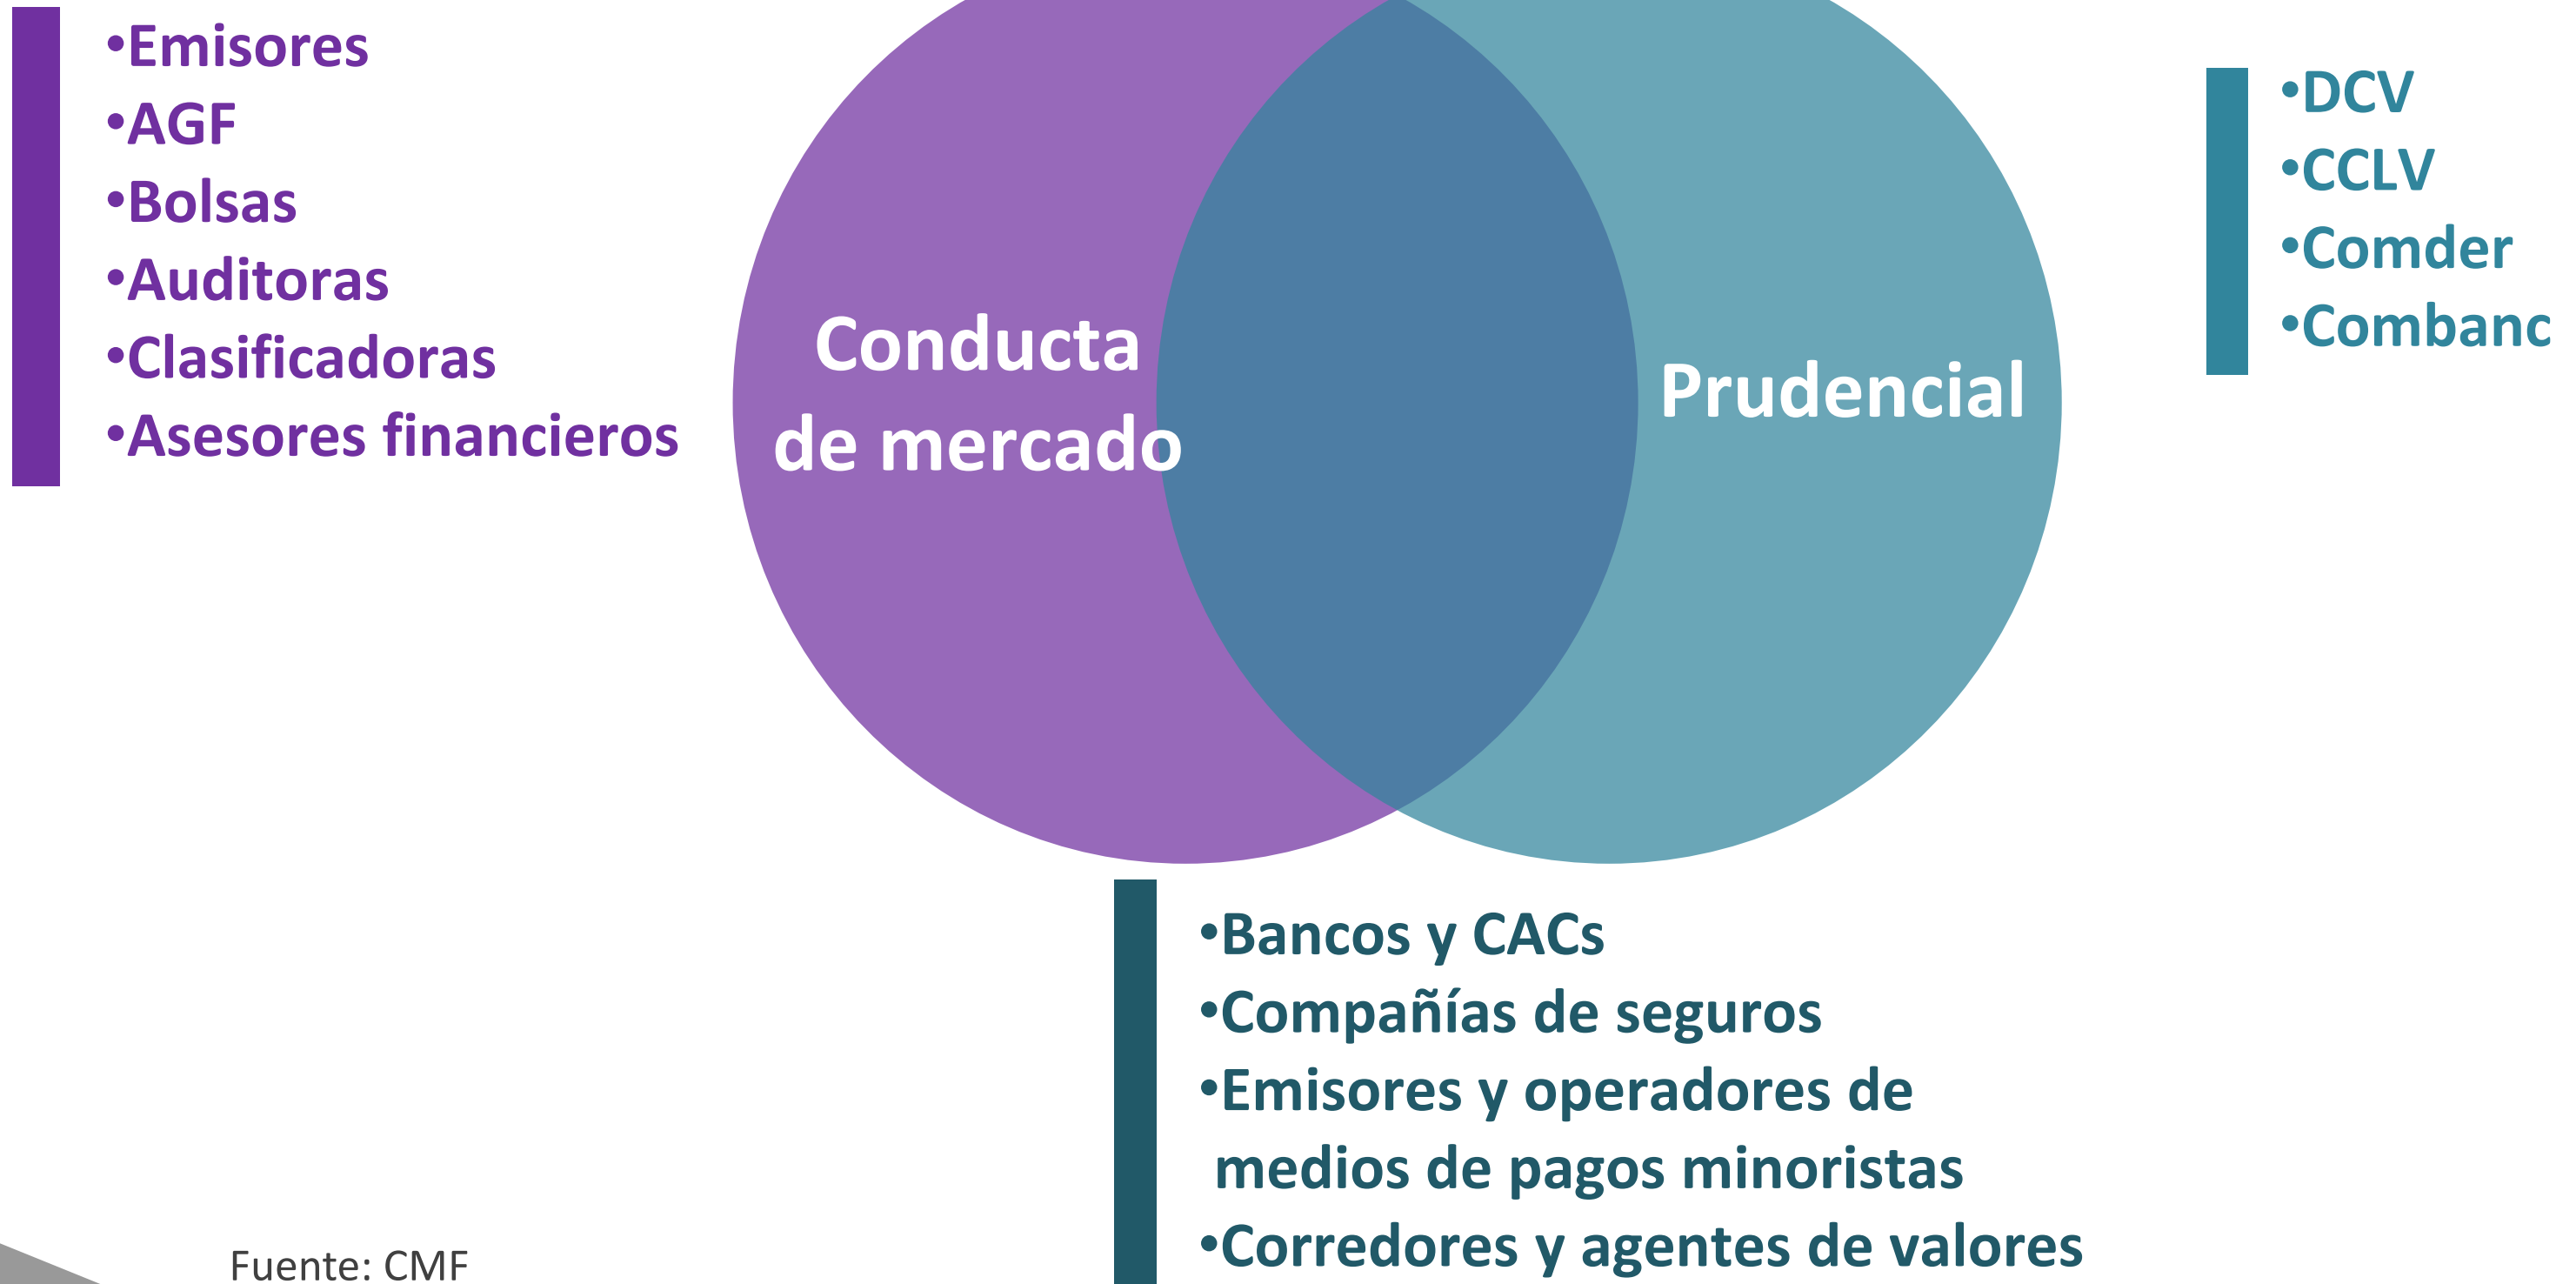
•Emisores
•AGF
•Bolsas
•Auditoras
•Clasificadoras
•Asesores financieros

Conducta de mercado

Prudencial

•DCV
•CCLV
•Comder
•Combanc

•Bancos y CACs
•Compañías de seguros
•Emisores y operadores de medios de pagos minoristas
•Corredores y agentes de valores

Fuente: CMF